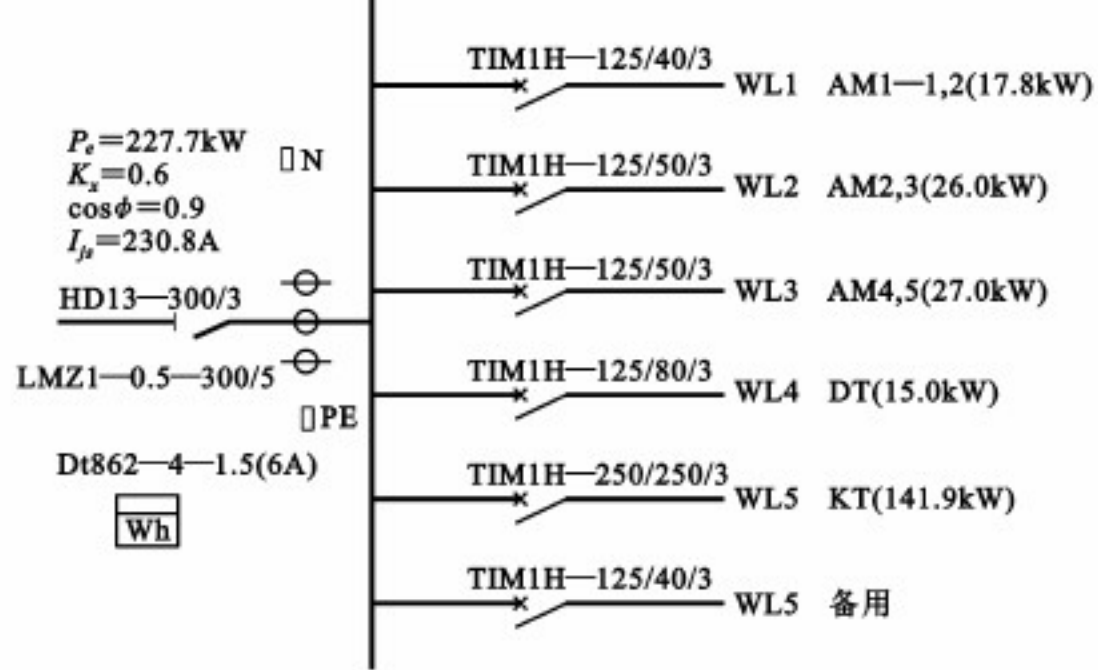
$P_e$=227.7kW
$K_x$=0.6
$\cos\phi$=0.9
$I_{js}$=230.8A

N

HD13—300/3

LMZ1—0.5—300/5

PE

Dt862—4—1.5(6A)

Wh

TIM1H—125/40/3 WL1 AM1—1,2(17.8kW)

TIM1H—125/50/3 WL2 AM2,3(26.0kW)

TIM1H—125/50/3 WL3 AM4,5(27.0kW)

TIM1H—125/80/3 WL4 DT(15.0kW)

TIM1H—250/250/3 WL5 KT(141.9kW)

TIM1H—125/40/3 WL5 备用